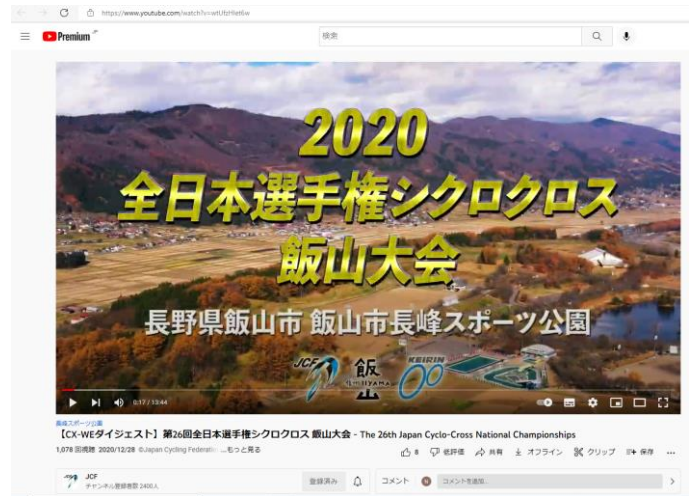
https://www.youtube.com/watch?v=wtUfzHlet6w

Premium

検索

2020
全日本選手権シクロクロス
飯山大会

長野県飯山市 飯山市長峰スポーツ公園

JCF 飯山 IIYAMA KEIRIN

0:17 / 13:44

長峰スポーツ公園
【CX-WEダイジェスト】第26回全日本選手権シクロクロス 飯山大会 - The 26th Japan Cyclo-Cross National Championships

1,078 回視聴 2020/12/28 ©Japan Cycling Federation ...もっと見る

8 低評価 共有 オフライン クリップ 保存 ...

JCF
チャンネル登録者数 2400人

登録済み

コメント

コメントを追加...